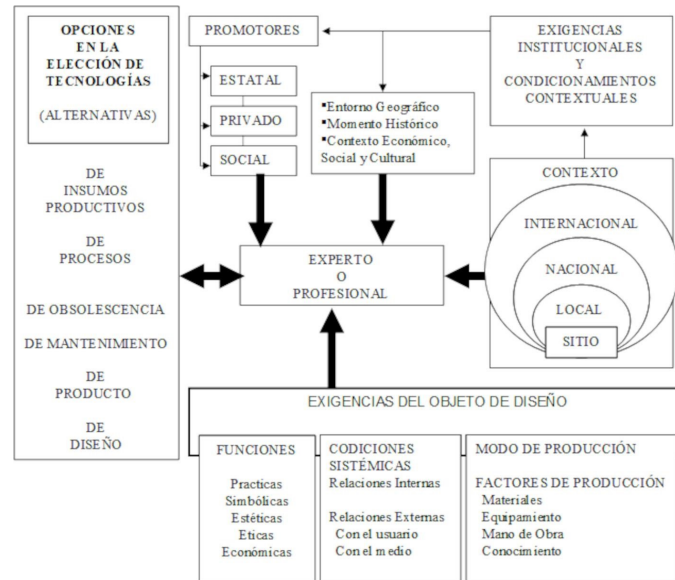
OPCIONES EN LA ELECCIÓN DE TECNOLOGÍAS

(ALTERNATIVAS)

DE INSUMOS PRODUCTIVOS

DE PROCESOS

DE OBSOLESCENCIA

DE MANTENIMIENTO

DE PRODUCTO

DE DISEÑO

PROMOTORES

ESTATAL

PRIVADO

SOCIAL

▪Entorno Geográfico
▪Momento Histórico
▪Contexto Económico, Social y Cultural

EXIGENCIAS INSTITUCIONALES Y CONDICIONAMIENTOS CONTEXTUALES

CONTEXTO

INTERNACIONAL

NACIONAL

LOCAL

SITIO

EXPERTO O PROFESIONAL

EXIGENCIAS DEL OBJETO DE DISEÑO

FUNCIONES

Practicas
Simbólicas
Estéticas
Eticas
Económicas

CODICIONES SISTÉMICAS
Relaciones Internas

Relaciones Externas
Con el usuario
Con el medio

MODO DE PRODUCCIÓN

FACTORES DE PRODUCCIÓN
Materiales
Equipamiento
Mano de Obra
Conocimiento